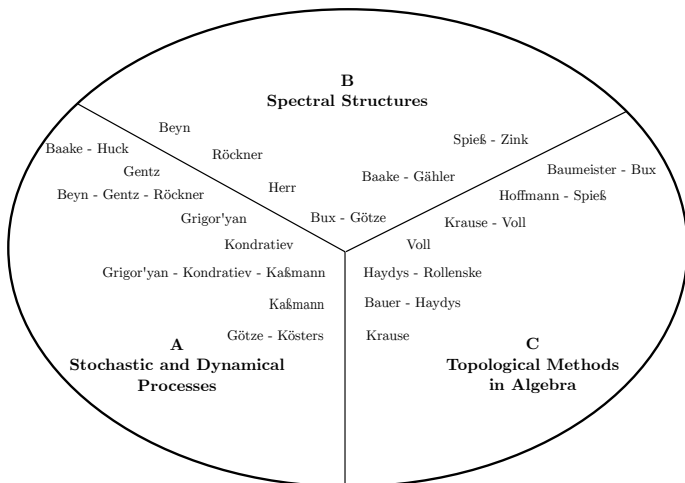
B
Spectral Structures

Beyn
Baake - Huck
Röckner
Gentz
Herr
Beyn - Gentz - Röckner
Grigor'yan
Kondratiev
Grigor'yan - Kondratiev - Kaßmann
Kaßmann
Götze - Kösters

A
Stochastic and Dynamical Processes

Spieß - Zink
Baake - Gähler
Baumeister - Bux
Hoffmann - Spieß
Bux - Götze
Krause - Voll
Voll
Haydys - Rollenske
Bauer - Haydys
Krause

C
Topological Methods in Algebra